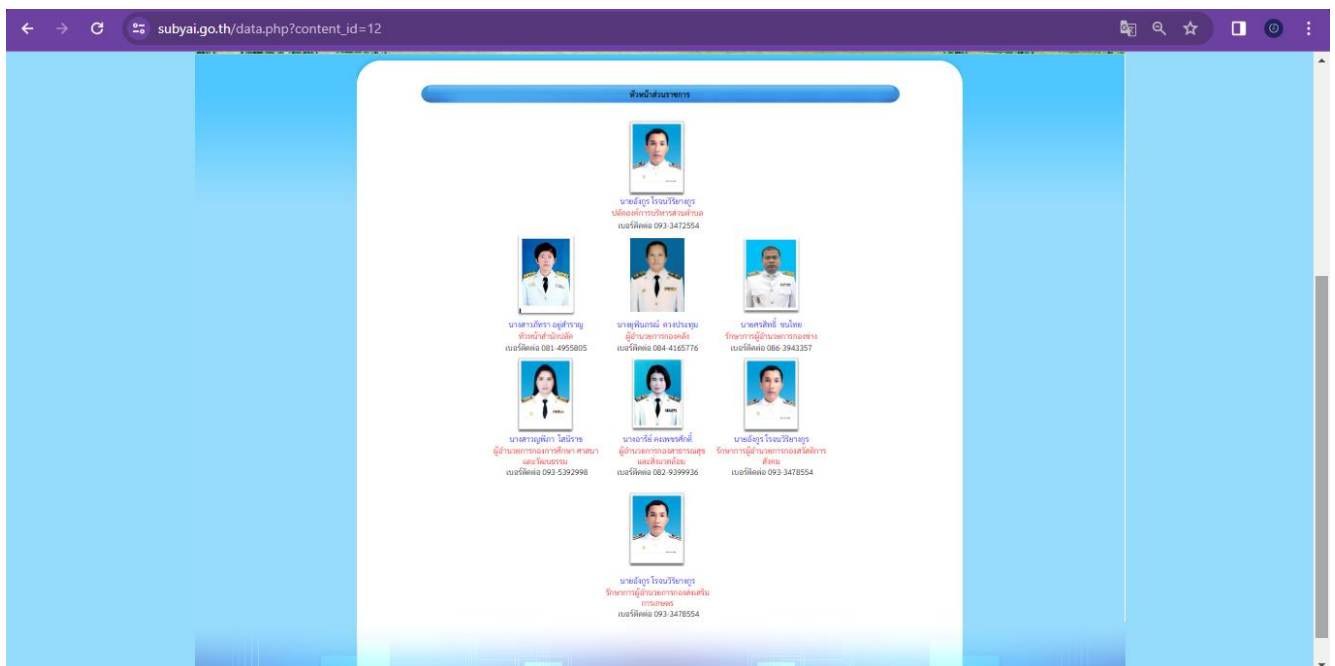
subyai.go.th/data.php?content_id=12

หัวหน้าส่วนราชการ

นายอังกูร โรจนวิริยากูร
ปลัดองค์การบริหารส่วนตำบล
เบอร์ติดต่อ 093-3472554

นางสาวภัทรา อยู่สำราญ
หัวหน้าสำนักปลัด
เบอร์ติดต่อ 081-4955805

นางพิมภรณ์ ดวงประชุม
ผู้อำนวยการกองคลัง
เบอร์ติดต่อ 084-4165776

นายศรสิทธิ์ ชนไทย
รักษาการผู้อำนวยการกองช่าง
เบอร์ติดต่อ 086-3943357

นางสาวนุพิภา โสนิราช
ผู้อำนวยการกองการศึกษา ศาสนา และวัฒนธรรม
เบอร์ติดต่อ 093-5392998

นางอารีย์ คงเพชรศักดิ์
ผู้อำนวยการกองสาธารณสุขและสิ่งแวดล้อม
เบอร์ติดต่อ 082-9399936

นายอังกูร โรจนวิริยากูร
รักษาการผู้อำนวยการกองสวัสดิการสังคม
เบอร์ติดต่อ 093-3478554

นายอังกูร โรจนวิริยากูร
รักษาการผู้อำนวยการกองส่งเสริมการเกษตร
เบอร์ติดต่อ 093-3478554